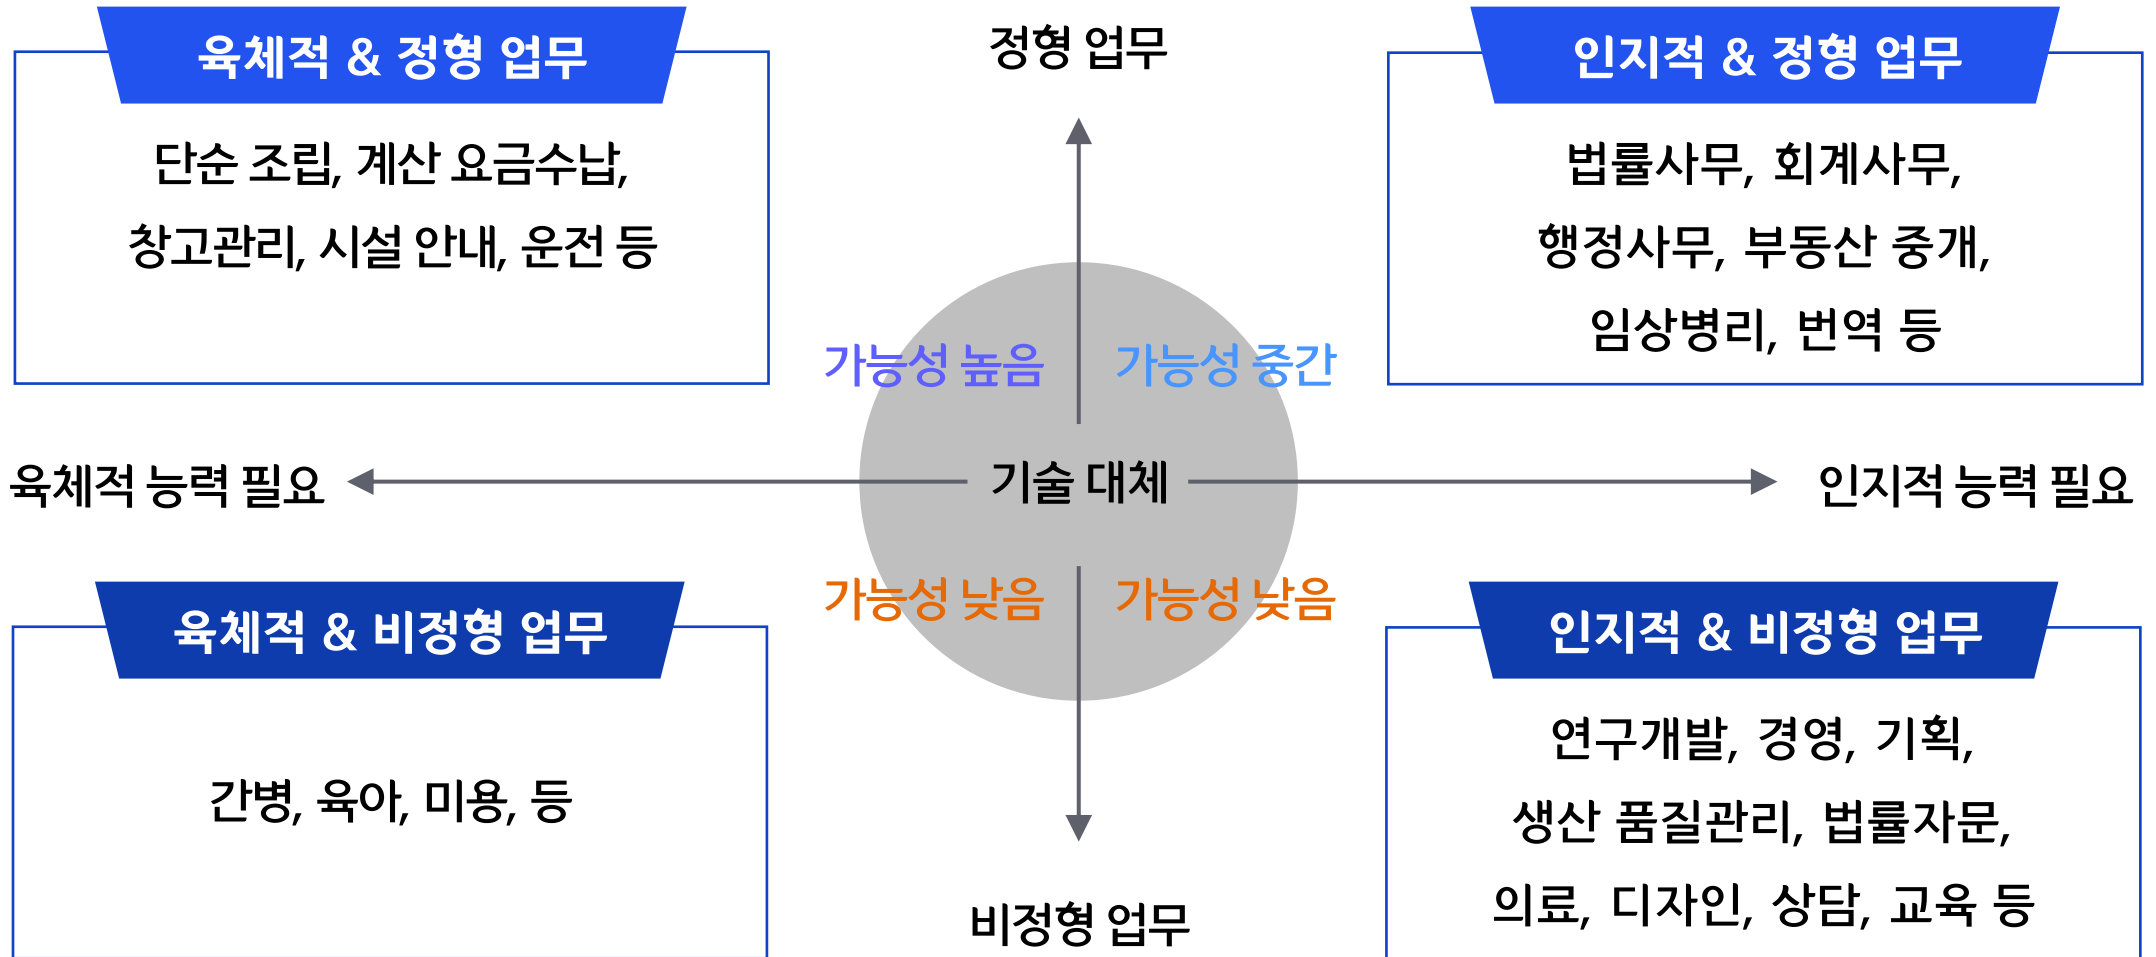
육체적 & 정형 업무

단순 조립, 계산 요금수납, 창고관리, 시설 안내, 운전 등

정형 업무

인지적 & 정형 업무

법률사무, 회계사무, 행정사무, 부동산 중개, 임상병리, 번역 등

가능성 높음

가능성 중간

육체적 능력 필요

기술 대체

인지적 능력 필요

가능성 낮음

가능성 낮음

육체적 & 비정형 업무

간병, 육아, 미용, 등

인지적 & 비정형 업무

연구개발, 경영, 기획, 생산 품질관리, 법률자문, 의료, 디자인, 상담, 교육 등

비정형 업무